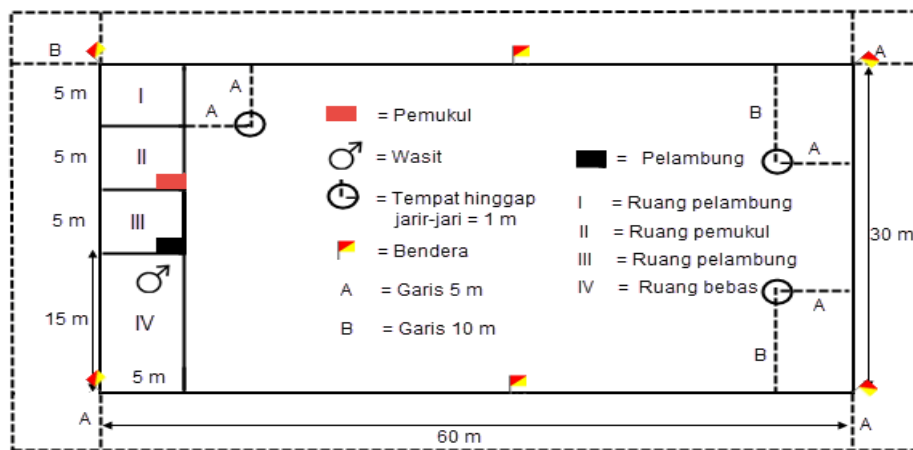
B
A
5 m
I
A
A
B
5 m
II
A
5 m
III
30 m
15 m
IV
A
B
5 m
A
A
60 m

= Pemukul
= Wasit
= Tempat hinggap jarir-jari = 1 m
= Bendera
A = Garis 5 m
B = Garis 10 m

= Pelambung
I = Ruang pelambung
II = Ruang pemukul
III = Ruang pelambung
IV = Ruang bebas